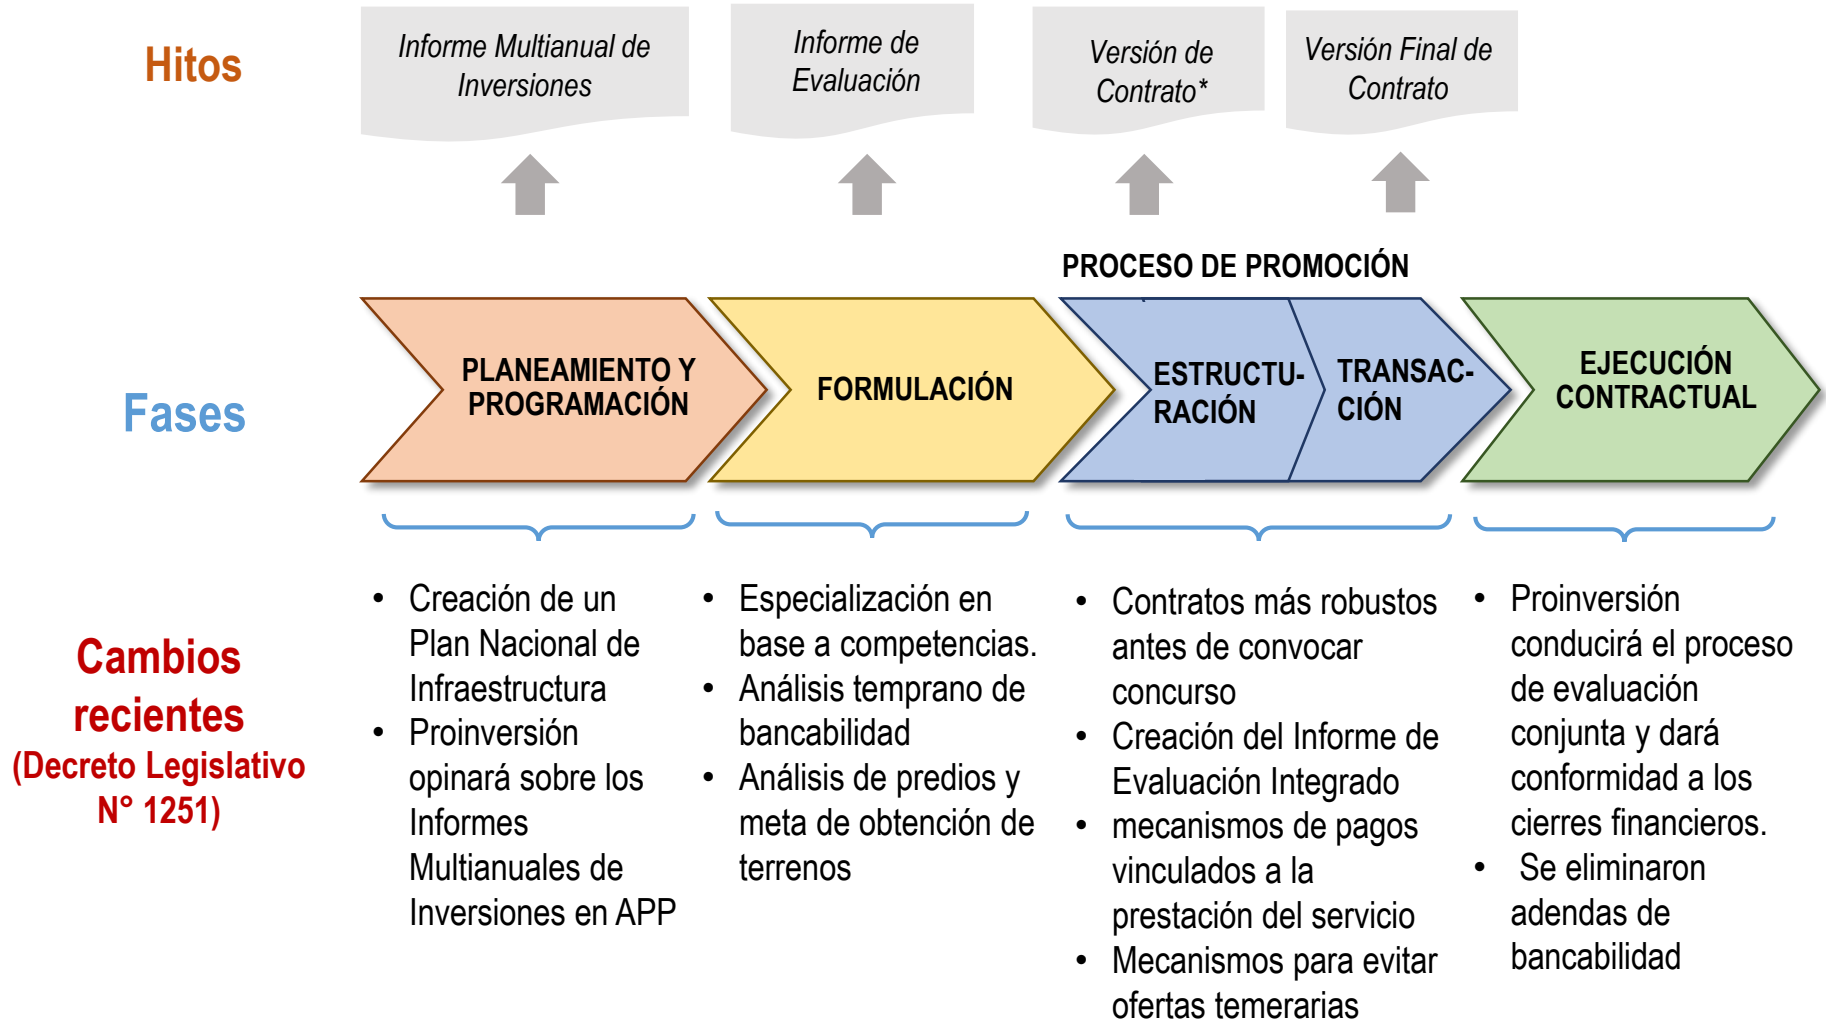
Hitos

Informe Multianual de Inversiones

Informe de Evaluación

Versión de Contrato*

Versión Final de Contrato

PROCESO DE PROMOCIÓN

Fases

PLANEAMIENTO Y PROGRAMACIÓN

FORMULACIÓN

ESTRUCTURACIÓN

TRANSACCIÓN

EJECUCIÓN CONTRACTUAL

Cambios recientes (Decreto Legislativo N° 1251)

- Creación de un Plan Nacional de Infraestructura
- Proinversión opinará sobre los Informes Multianuales de Inversiones en APP

- Especialización en base a competencias.
- Análisis temprano de bancabilidad
- Análisis de predios y meta de obtención de terrenos

- Contratos más robustos antes de convocar concurso
- Creación del Informe de Evaluación Integrado
- mecanismos de pagos vinculados a la prestación del servicio
- Mecanismos para evitar ofertas temerarias

- Proinversión conducirá el proceso de evaluación conjunta y dará conformidad a los cierres financieros.
- Se eliminaron adendas de bancabilidad